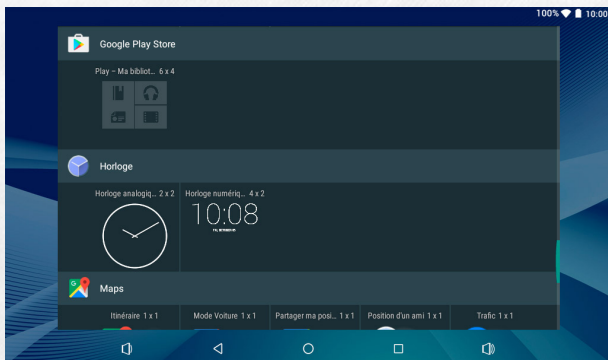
100% 10:00

Google Play Store

Play – Ma bibliot... 6 x 4

Horloge

Horloge analogiq... 2 x 2

Horloge numériq... 4 x 2

10:08

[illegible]

Maps

Itinéraire 1 x 1

Mode Voiture 1 x 1

Partager ma posi... 1 x 1

Position d'un ami 1 x 1

Trafic 1 x 1